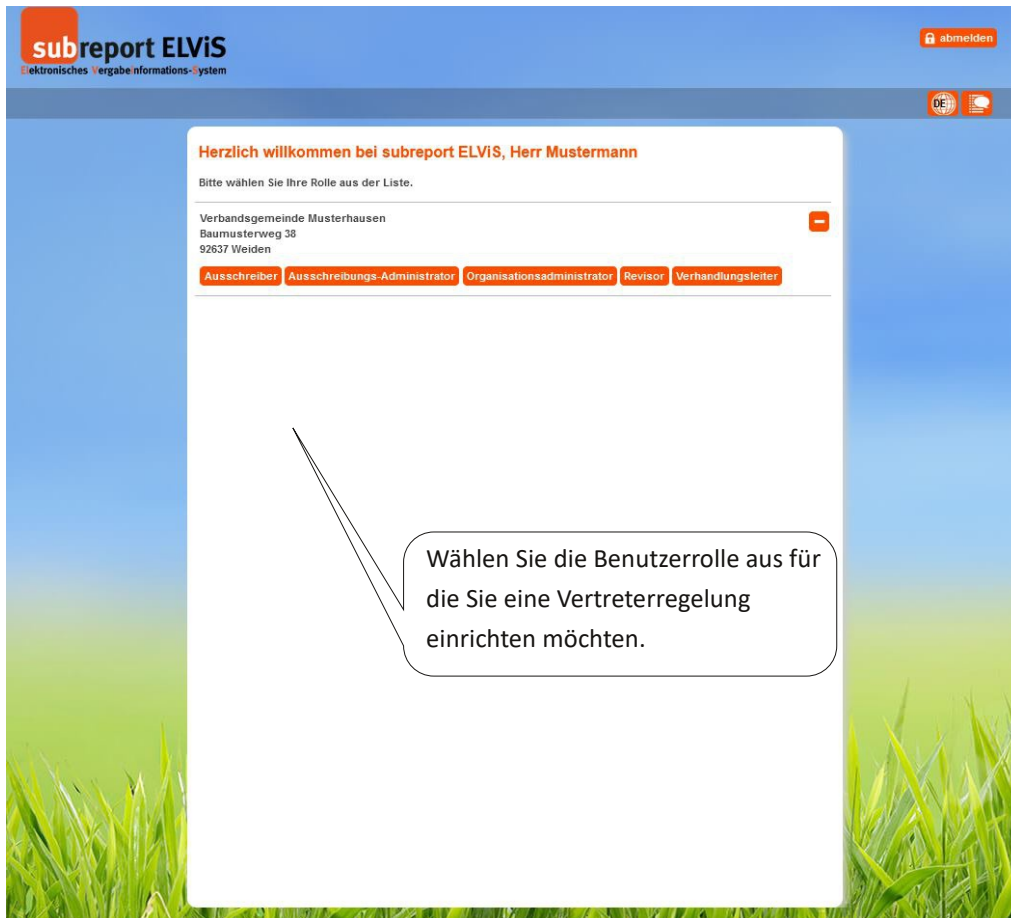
subreport ELViS
Elektronisches Vergabeinformations-System

abmelden

DE

Herzlich willkommen bei subreport ELViS, Herr Mustermann

Bitte wählen Sie Ihre Rolle aus der Liste.

Verbandsgemeinde Musterhausen
Baumusterweg 38
92637 Weiden

Ausschreiber | Ausschreibungs-Administrator | Organisationsadministrator | Revisor | Verhandlungsleiter

Wählen Sie die Benutzerrolle aus für die Sie eine Vertreterregelung einrichten möchten.